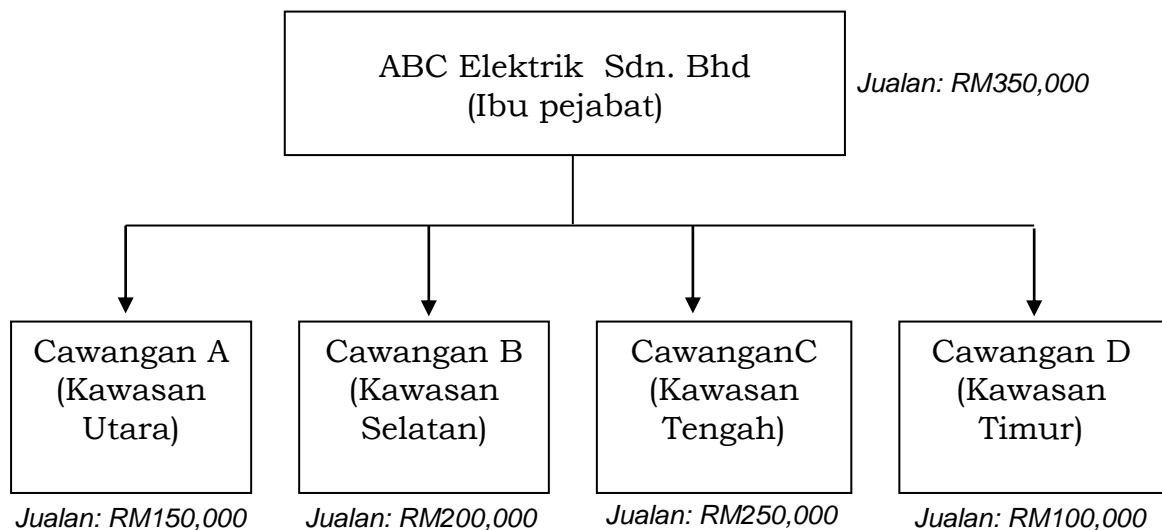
ABC Elektrik Sdn. Bhd
(Ibu pejabat)

Jualan: RM350,000

Cawangan A
(Kawasan Utara)

Jualan: RM150,000

Cawangan B
(Kawasan Selatan)

Jualan: RM200,000

CawanganC
(Kawasan Tengah)

Jualan: RM250,000

Cawangan D
(Kawasan Timur)

Jualan: RM100,000